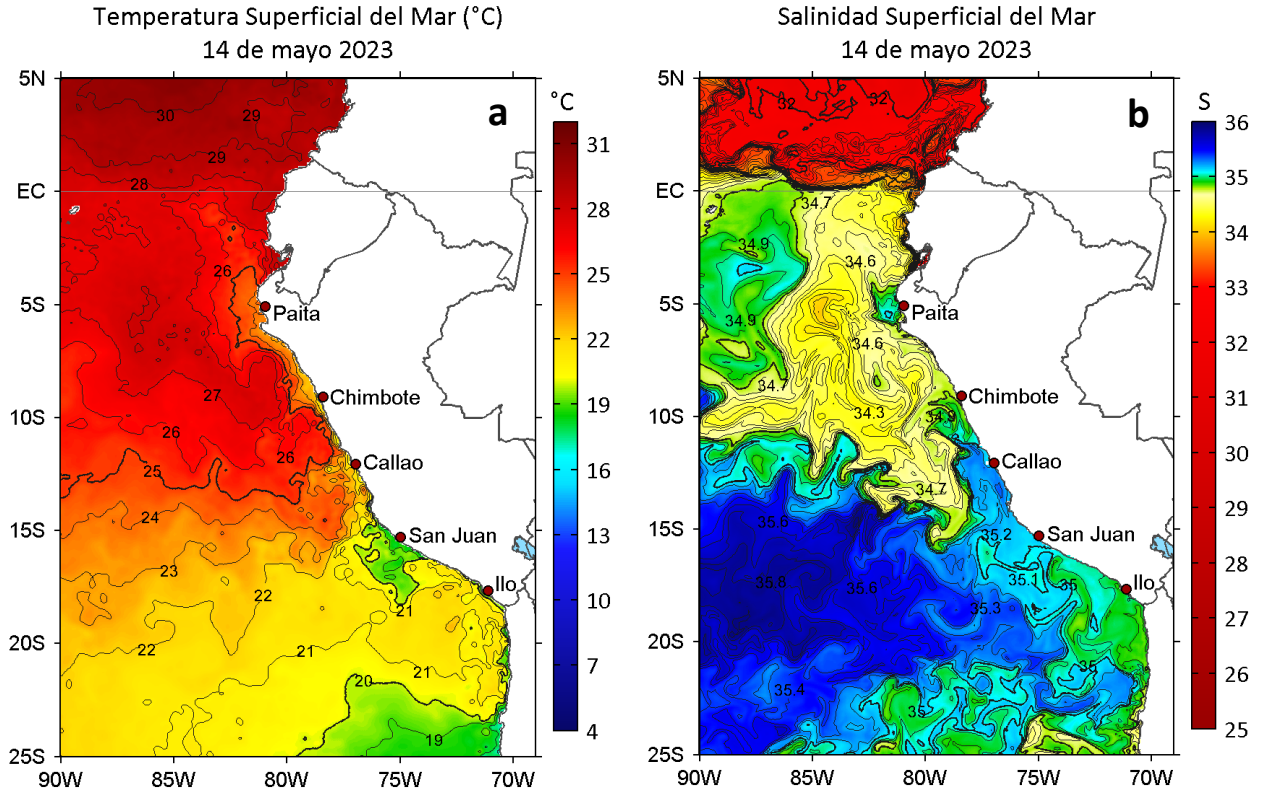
Temperatura Superficial del Mar (°C)
14 de mayo 2023

a

°C
31
28
25
22
19
16
13
10
7
4

5N
EC
5S
10S
15S
20S
25S
90W 85W 80W 75W 70W

30
29
29
28
26
27
26
26
25
24
23
22
22
21
21
21
20
19

Paita
Chimbote
Callao
San Juan
Ilo

Salinidad Superficial del Mar
14 de mayo 2023

b

S
36
35
34
33
32
31
30
29
28
27
26
25

5N
EC
5S
10S
15S
20S
25S
90W 85W 80W 75W 70W

32
32
34.7
34.9
34.6
34.9
34.6
34.7
34.3
34.9
34.7
35.6
35.2
35.8
35.6
35.1
35
35.3
35
35.4
35

Paita
Chimbote
Callao
San Juan
Ilo